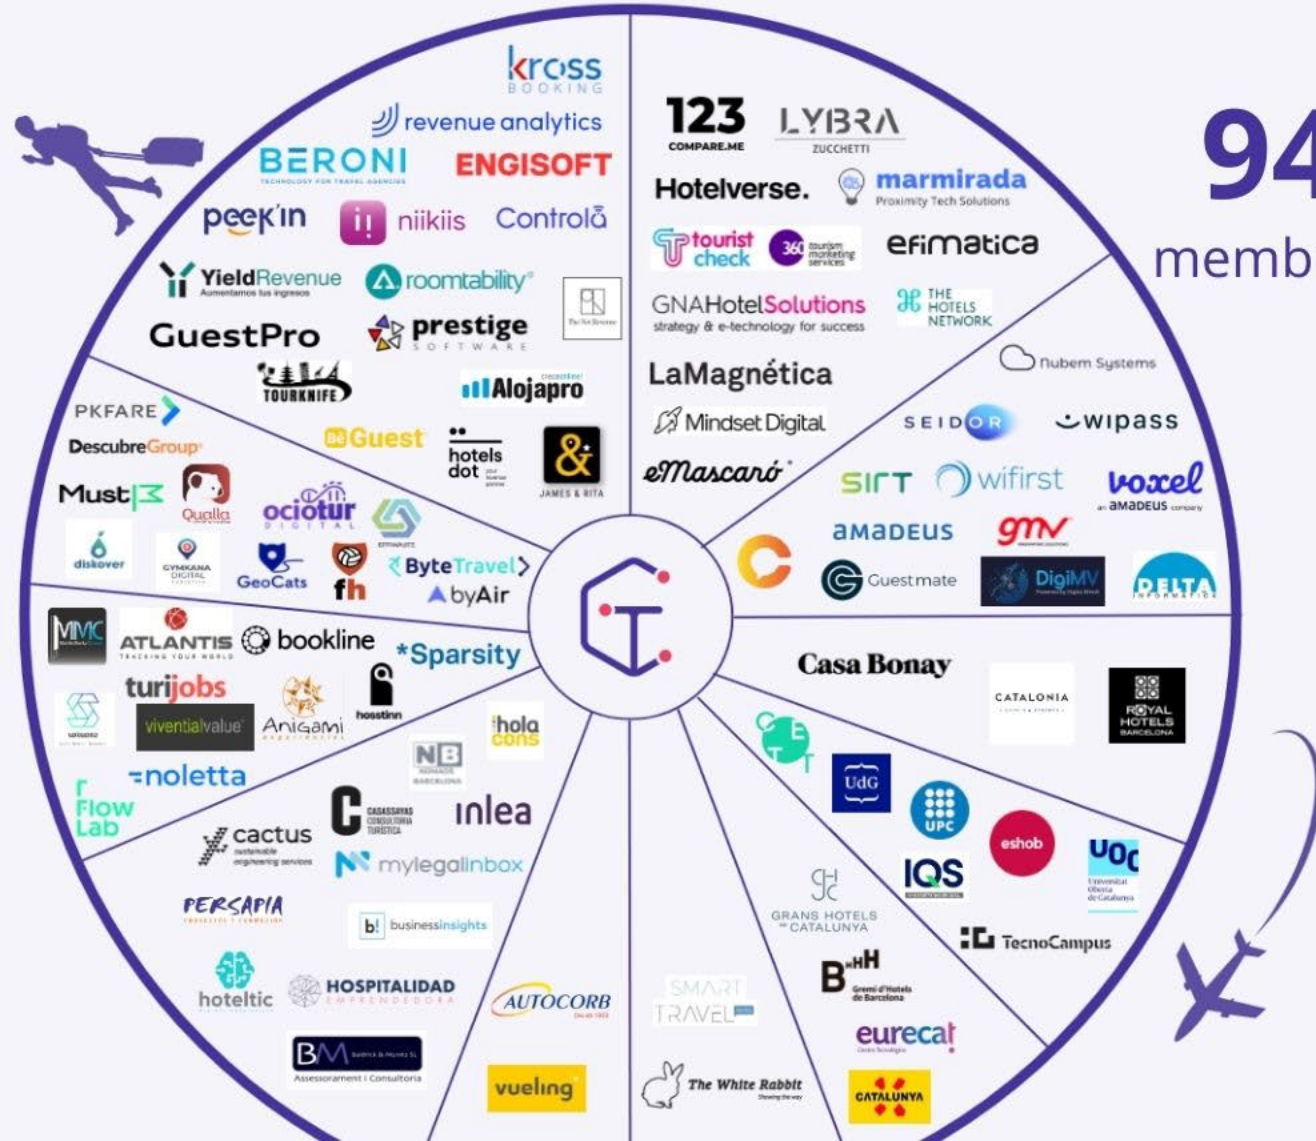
94
memb

kross BOOKING
revenue analytics
BERONI
ENGISOFT
peek'in
niikiis
Controlá
YieldRevenue
roomtability
GuestPro
prestige SOFTWARE
TOURKNIFE
Alojapro
PKFARE
DescubreGroup
BeGuest
hotels dot
JAMES & RITA
Must
Qualla
ociotur DIGITAL
diskover
GYMKANA DIGITAL
GeoCats
fh
ByteTravel
byAir
MMC
ATLANTIS
bookline
*Sparsity
turijobs
viventialvalue
AniGami
hosstinn
hola cons
=noletta
NB NOMADE BARCELONA
Flow Lab
cactus
C CASASSAYAS CONSULTORIA TURÍSTICA
inlea
mylegalinbox
PERSAPIA
b! businessinsights
hoteltic
HOSPITALIDAD EMPRENDEDORA
AUTOCORB
BM
vueling
SMART TRAVEL
The White Rabbit
123 COMPARE.ME
LYBRA ZUCCHETTI
Hotelverse.
marmirada Proximity Tech Solutions
tourist check
360 tourism marketing services
efimatica
GNAHotelSolutions strategy & e-technology for success
THE HOTELS NETWORK
LaMagnética
nubem Systems
Mindset Digital
SEIDOR
wipass
eMascaró
SIRT
wifirst
voxel an amadeus company
amadeus
gmv
Guestmate
DigiMV
DELTA INFORMÀTICA
Casa Bonay
CATALONIA
ROYAL HOTELS BARCELONA
CETT
UdG
UPC
eshob
UOC Universitat Oberta de Catalunya
IQS
GRANS HOTELS DE CATALUNYA
TecnoCampus
BHH Gremi d'Hotels de Barcelona
eurecat
CATALUNYA